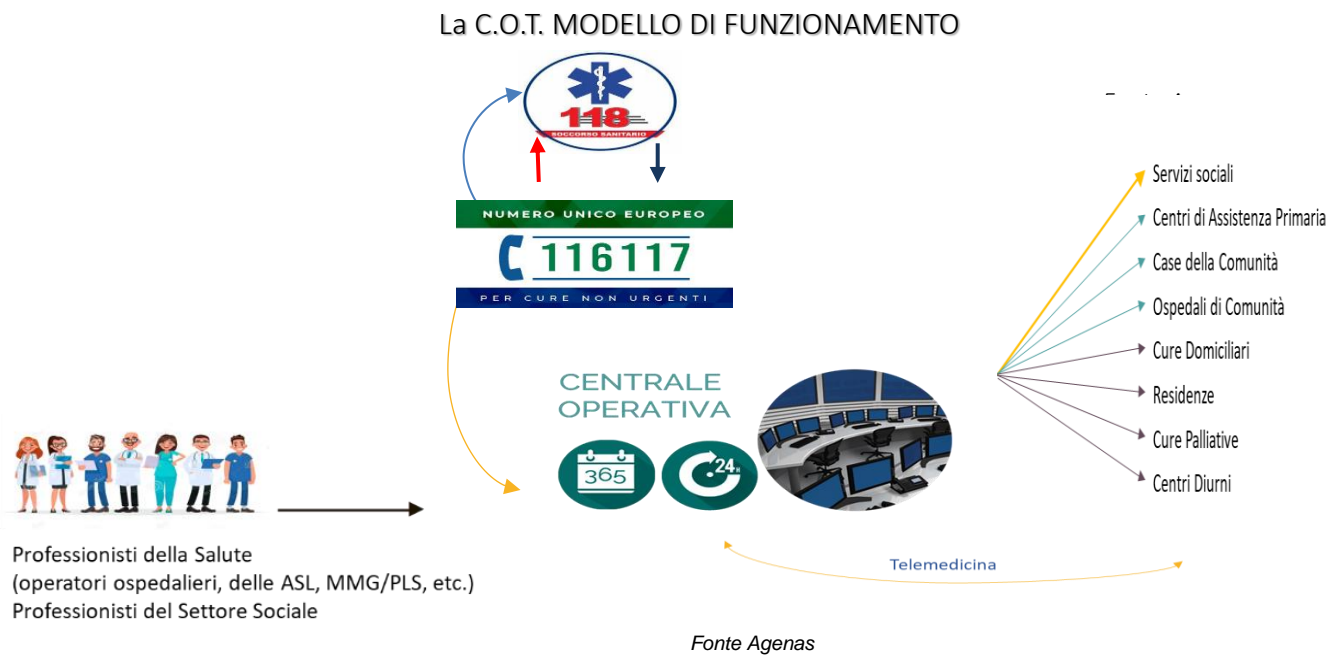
La C.O.T. MODELLO DI FUNZIONAMENTO

118
SOCCORSO SANITARIO

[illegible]

NUMERO UNICO EUROPEO
116117
PER CURE NON URGENTI

CENTRALE OPERATIVA
365
24h

Servizi sociali
Centri di Assistenza Primaria
Case della Comunità
Ospedali di Comunità
Cure Domiciliari
Residenze
Cure Palliative
Centri Diurni

Professionisti della Salute
(operatori ospedalieri, delle ASL, MMG/PLS, etc.)
Professionisti del Settore Sociale

Telemedicina

Fonte Agenas